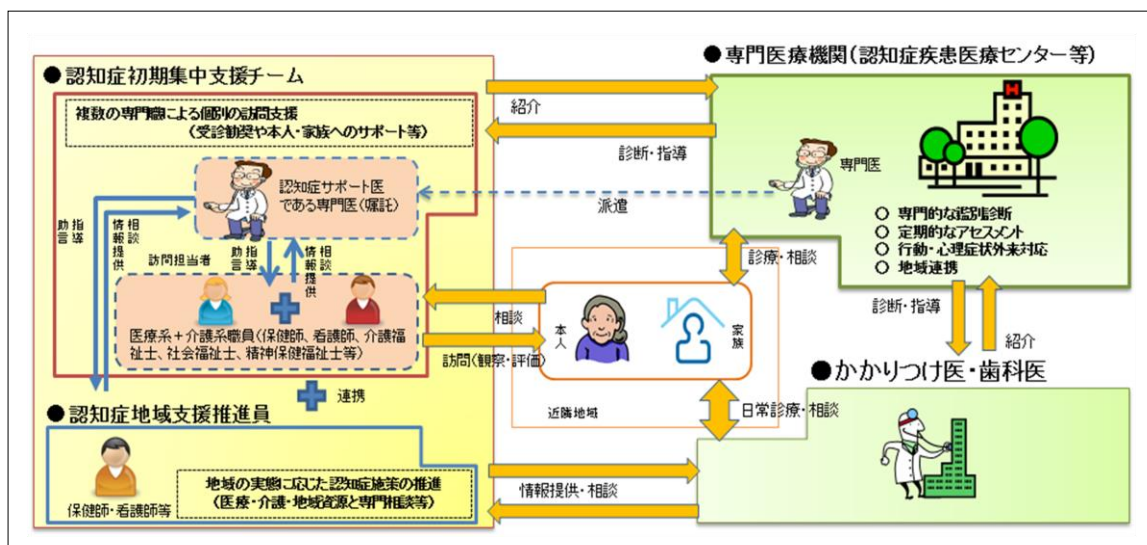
●認知症初期集中支援チーム

複数の専門職による個別の訪問支援
（受診勧奨や本人・家族へのサポート等）

認知症サポート医である専門医（嘱託）

指導
助言

相談
情報提供

訪問担当者

指導
助言

相談
情報提供

医療系＋介護系職員（保健師、看護師、介護福祉士、社会福祉士、精神保健福祉士等）

連携

●認知症地域支援推進員

保健師・看護師等

地域の実態に応じた認知症施策の推進
（医療・介護・地域資源と専門相談等）

紹介

診断・指導

派遣

相談

訪問（観察・評価）

本人

家族

近隣地域

診療・相談

日常診療・相談

情報提供・相談

●専門医療機関（認知症疾患医療センター等）

専門医

○ 専門的な鑑別診断
○ 定期的なアセスメント
○ 行動・心理症状外来対応
○ 地域連携

診断・指導

紹介

●かかりつけ医・歯科医